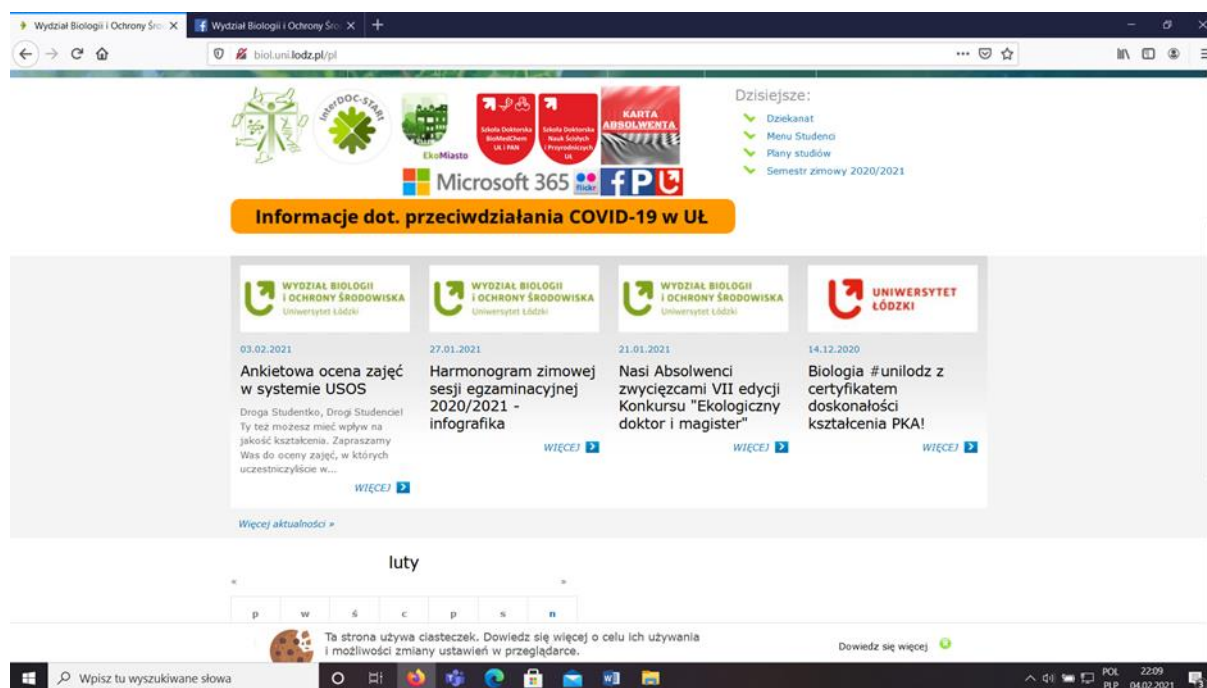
Wydział Biologii i Ochrony Śro ×
Wydział Biologii i Ochrony Śro ×
+

biol.uni.lodz.pl/pl

interDOC-STAR
EkoMiasto
Szkoła Doktorska BioMedChem UŁ i PAN
Szkoła Doktorska Nauk Ścisłych i Przyrodniczych UŁ
KARTA ABSOLWENTA
Microsoft 365
flickr

Dzisiejsze:
Dziekanat
Menu Studenci
Plany studiów
Semestr zimowy 2020/2021

Informacje dot. przeciwdziałania COVID-19 w UŁ

WYDZIAŁ BIOLOGII I OCHRONY ŚRODOWISKA Uniwersytet Łódzki
03.02.2021
Ankietowa ocena zajęć w systemie USOS
Droga Studentko, Drogi Studencie! Ty też możesz mieć wpływ na jakość kształcenia. Zapraszamy Was do oceny zajęć, w których uczestniczyliście w...
WIĘCEJ

WYDZIAŁ BIOLOGII I OCHRONY ŚRODOWISKA Uniwersytet Łódzki
27.01.2021
Harmonogram zimowej sesji egzaminacyjnej 2020/2021 - infografika
WIĘCEJ

WYDZIAŁ BIOLOGII I OCHRONY ŚRODOWISKA Uniwersytet Łódzki
21.01.2021
Nasi Absolwenci zwycięzcami VII edycji Konkursu "Ekologiczny doktor i magister"
WIĘCEJ

UNIWERSYTET ŁÓDZKI
14.12.2020
Biologia #unilodz z certyfikatem doskonałości kształcenia PKA!
WIĘCEJ

Więcej aktualności »

luty
«
»
| p | w | ś | c | p | s | n |
|---|---|---|---|---|---|---|

Ta strona używa ciasteczek. Dowiedz się więcej o celu ich używania i możliwości zmiany ustawień w przeglądarce.
Dowiedz się więcej

Wpisz tu wyszukiwane słowa
POL PLP 22:09 04.02.2021